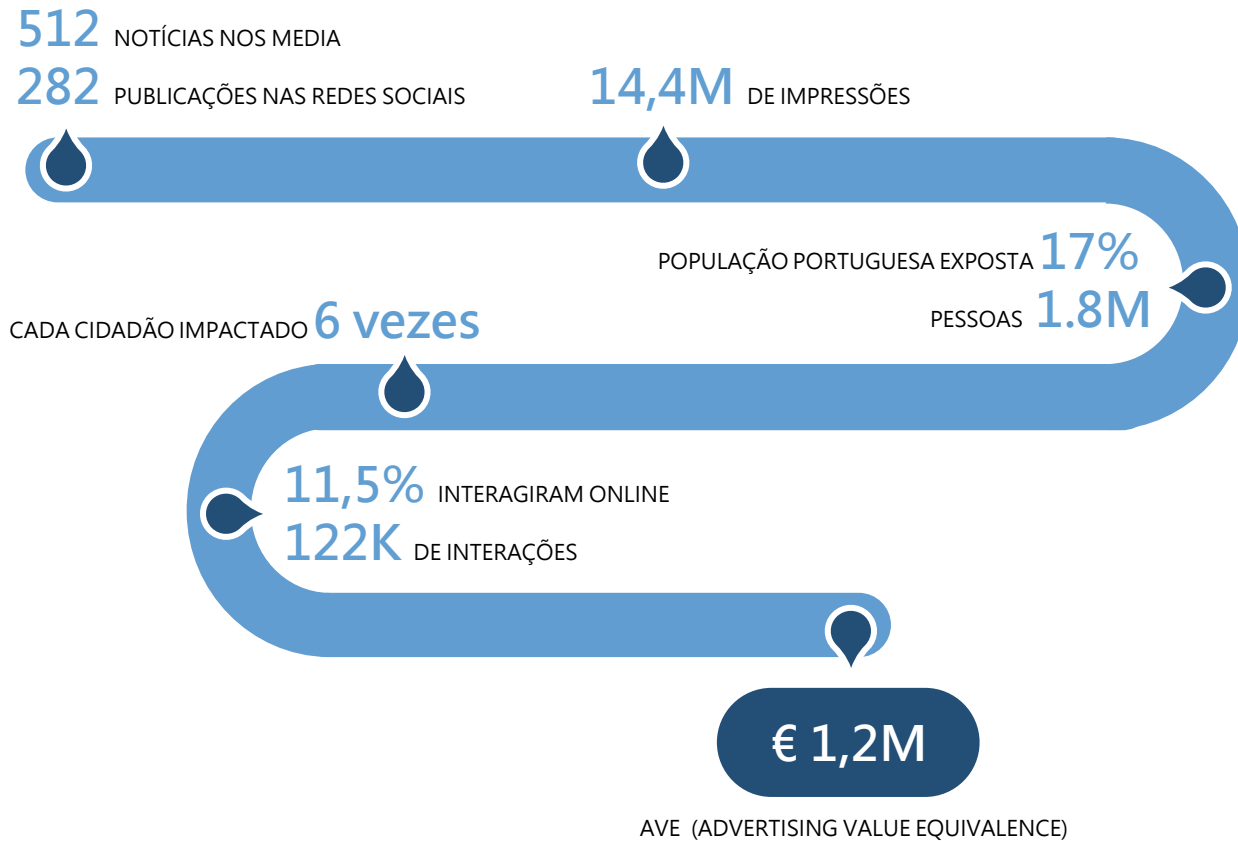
512 NOTÍCIAS NOS MEDIA
282 PUBLICAÇÕES NAS REDES SOCIAIS

14,4M DE IMPRESSÕES

POPULAÇÃO PORTUGUESA EXPOSTA 17%
PESSOAS 1.8M

CADA CIDADÃO IMPACTADO 6 vezes

11,5% INTERAGIRAM ONLINE
122K DE INTERAÇÕES

€ 1,2M

AVE (ADVERTISING VALUE EQUIVALENCE)